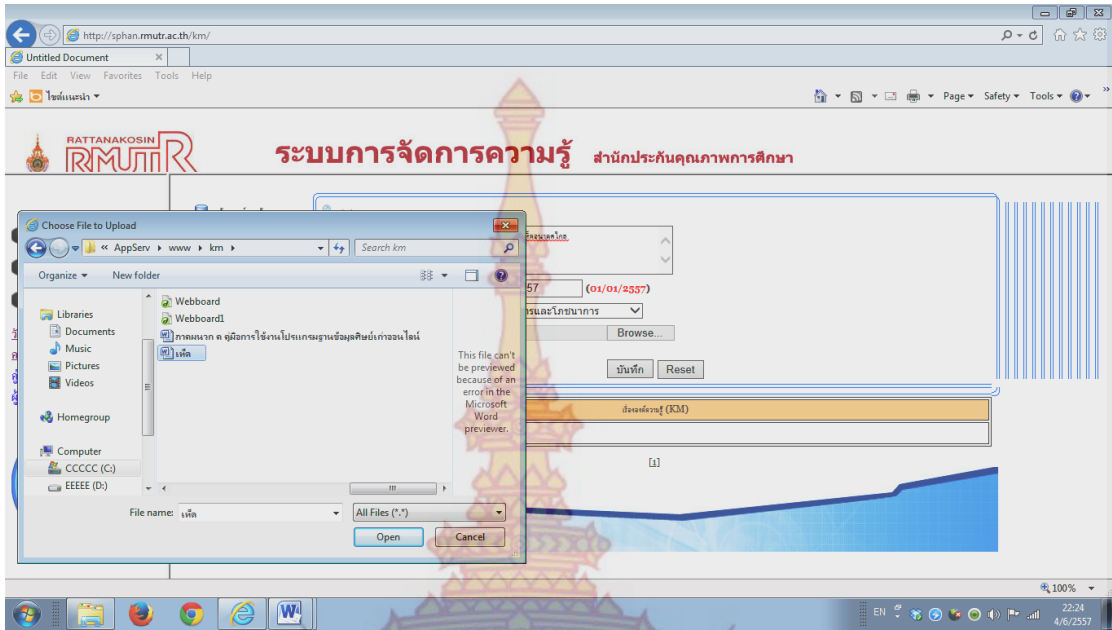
http://sphan.rmutr.ac.th/km/

Untitled Document

File Edit View Favorites Tools Help

ไซต์แนะนำ

Page ▾ Safety ▾ Tools ▾

RATTANAKOSIN
RMUTR

ระบบการจัดการความรู้ สำนักประกันคุณภาพการศึกษา

Choose File to Upload

« AppServ ▸ www ▸ km ▸

Search km

Organize ▾ New folder

Libraries
Documents
Music
Pictures
Videos

Homegroup

Computer
CCCCC (C:)
EEEEE (D:)

Webboard
Webboard1
ภาคผนวก ค คู่มือการใช้งานโปรแกรมฐานข้อมูลศิษย์เก่าออนไลน์
เห็ด

This file can't be previewed because of an error in the Microsoft Word previewer.

File name: เห็ด

All Files (*.*)

Open Cancel

57 (01/01/2557)

Browse...

บันทึก Reset

เรื่องจัดความรู้ (KM)

[1]

100%

EN

22:24
4/6/2557